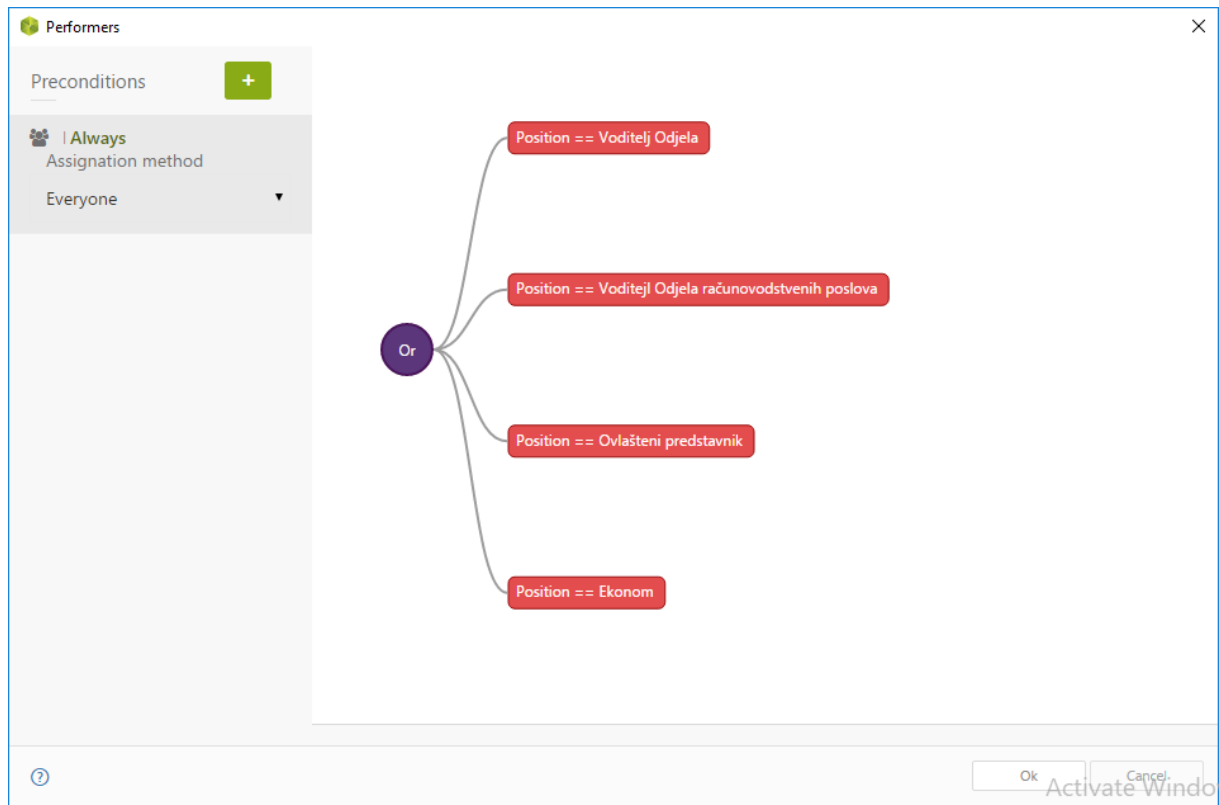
Performers

Preconditions +

| Always
Assignation method

Everyone

Or

Position == Voditelj Odjela

Position == Voditejl Odjela računovodstvenih poslova

Position == Ovlašteni predstavnik

Position == Ekonom

?

Ok

Cancel

Activate Windo